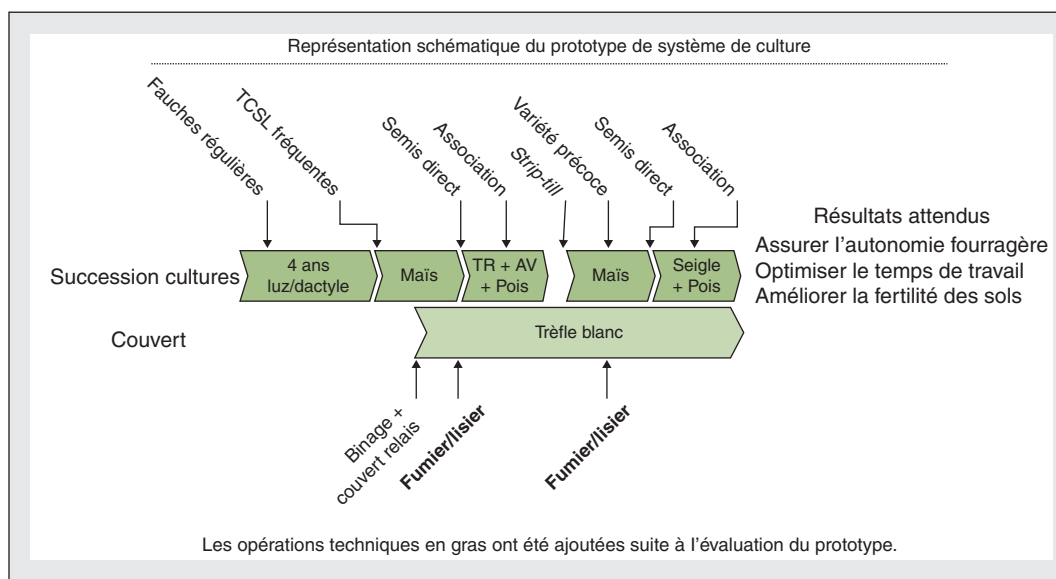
Représentation schématique du prototype de système de culture

Fauches régulières

TCSL fréquentes

Semis direct

Association

Strip-till

Variété précoce

Semis direct

Association

Succession cultures

4 ans luz/dactyle

Maïs

TR + AV + Pois

Maïs

Seigle + Pois

Résultats attendus
Assurer l'autonomie fourragère
Optimiser le temps de travail
Améliorer la fertilité des sols

Couvert

Trèfle blanc

Binage + couvert relais

**Fumier/lisier**

**Fumier/lisier**

Les opérations techniques en gras ont été ajoutées suite à l'évaluation du prototype.